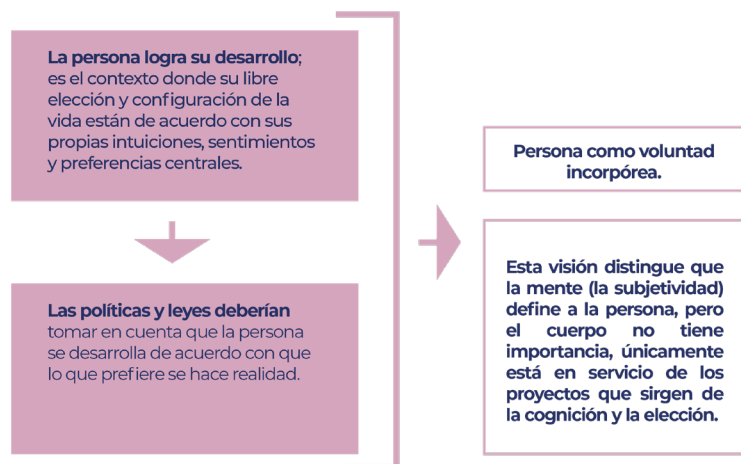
**La persona logra su desarrollo**; es el contexto donde su libre elección y configuración de la vida están de acuerdo con sus propias intuiciones, sentimientos y preferencias centrales.

**Las políticas y leyes deberían** tomar en cuenta que la persona se desarrolla de acuerdo con que lo que prefiere se hace realidad.

Persona como voluntad incorpórea.

Esta visión distingue que la mente (la subjetividad) define a la persona, pero el cuerpo no tiene importancia, únicamente está en servicio de los proyectos que sirgen de la cognición y la elección.